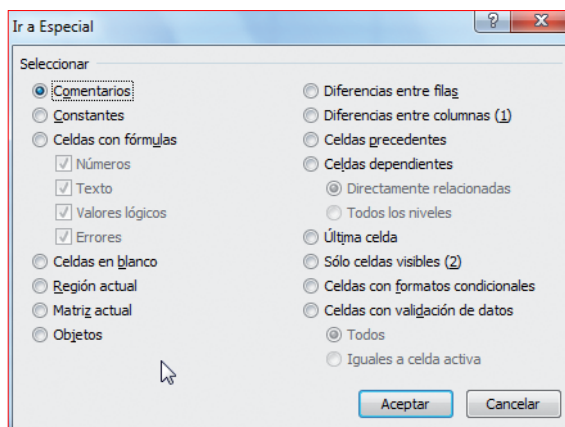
Ir a Especial

?

X

Seleccionar

Comentarios

Constantes

Celdas con fórmulas

Números

Texto

Valores lógicos

Errores

Celdas en blanco

Región actual

Matriz actual

Objetos

Diferencias entre filas

Diferencias entre columnas (1)

Celdas precedentes

Celdas dependientes

Directamente relacionadas

Todos los niveles

Última celda

Sólo celdas visibles (2)

Celdas con formatos condicionales

Celdas con validación de datos

Todos

Iguales a celda activa

Aceptar

Cancelar